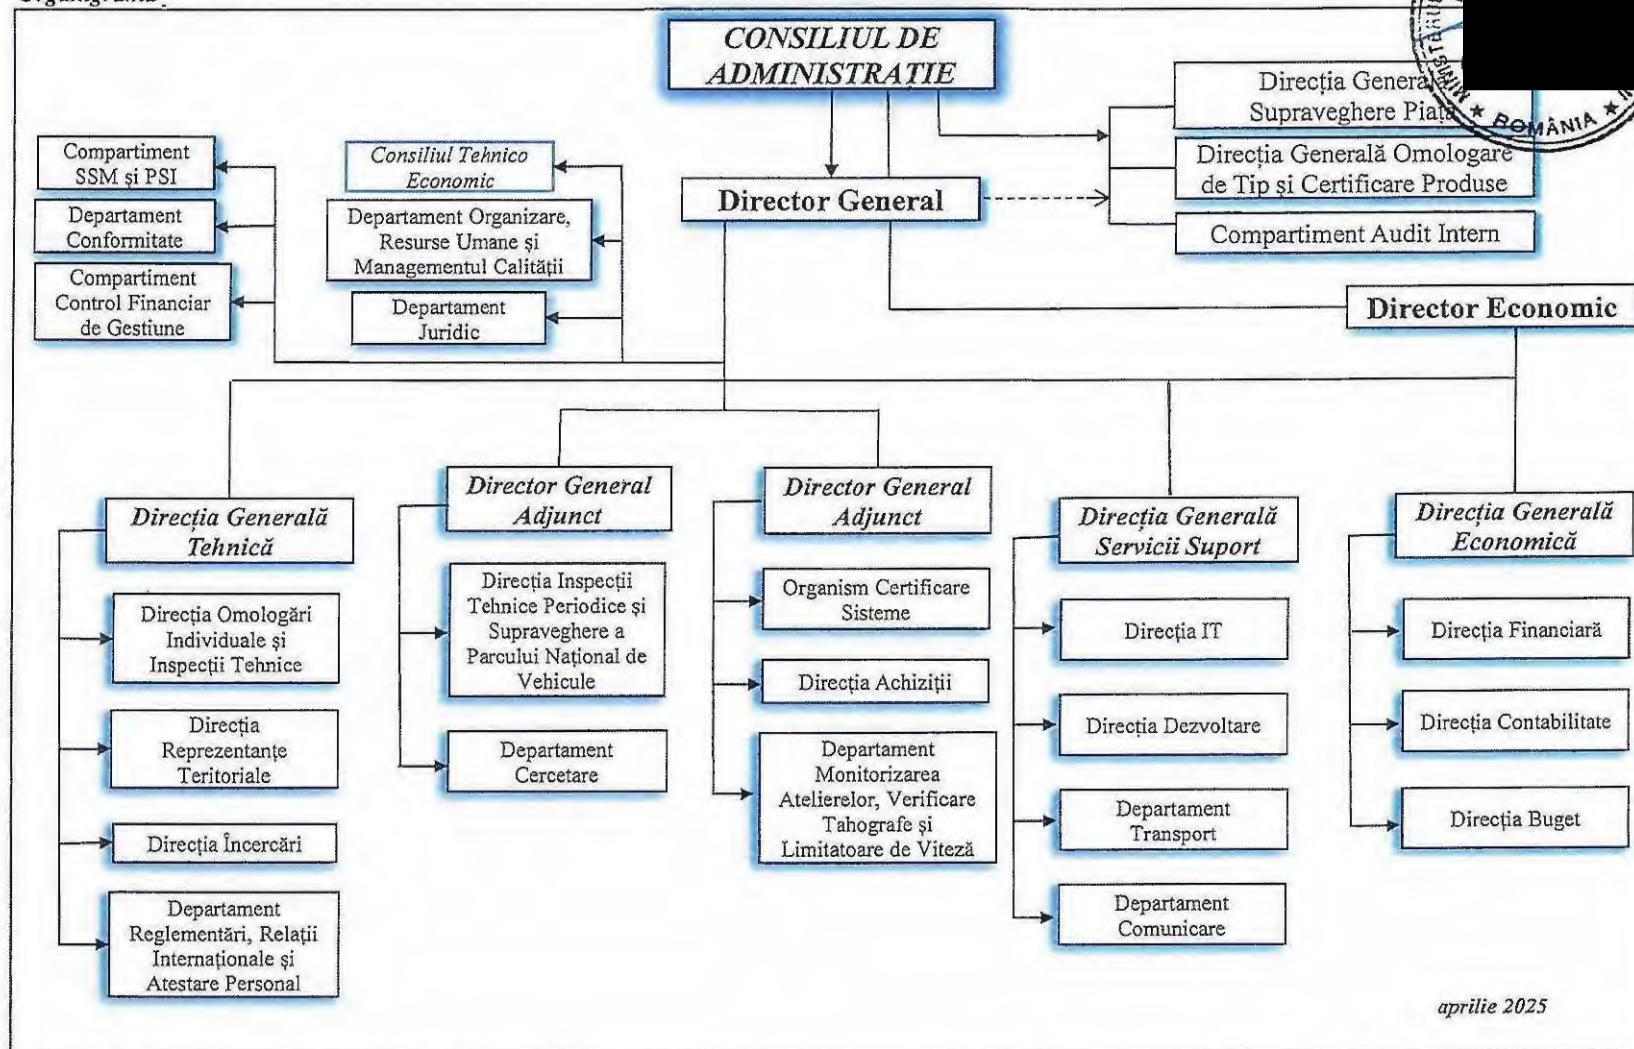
Organigrama

CONSILIUL DE ADMINISTRAȚIE

Direcția Generală Supraveghere Piață

Direcția Generală Omologare de Tip și Certificare Produse

Compartiment Audit Intern

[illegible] ROMÂNIA

Compartiment SSM și PSI

Departament Conformitate

Compartiment Control Financiar de Gestiune

Consiliul Tehnico Economic

Departament Organizare, Resurse Umane și Managementul Calității

Departament Juridic

Director General

Director Economic

Direcția Generală Tehnică

Direcția Omologări Individuale și Inspecții Tehnice

Direcția Reprezentanțe Teritoriale

Direcția Încercări

Departament Reglementări, Relații Internaționale și Atestare Personal

Director General Adjunct

Direcția Inspecții Tehnice Periodice și Supraveghere a Parcului Național de Vehicule

Departament Cercetare

Director General Adjunct

Organism Certificare Sisteme

Direcția Achiziții

Departament Monitorizarea Atelierelor, Verificare Tahografe și Limitatoare de Viteză

Direcția Generală Servicii Suport

Direcția IT

Direcția Dezvoltare

Departament Transport

Departament Comunicare

Direcția Generală Economică

Direcția Financiară

Direcția Contabilitate

Direcția Buget

aprilie 2025